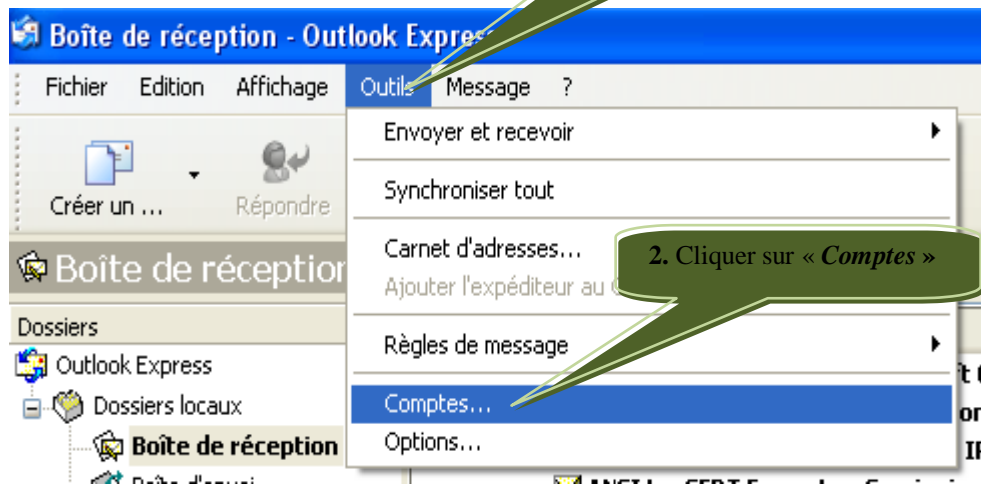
Boîte de réception - Outlook Expres

Fichier Edition Affichage Outils Message ?

Créer un ... Répondre

Boîte de réceptior

Dossiers

Outlook Express

Dossiers locaux

Boîte de réception

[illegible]

Envoyer et recevoir

Synchroniser tout

Carnet d'adresses...

Ajouter l'expéditeur au C

Règles de message

Comptes...

Options...

**2.** Cliquer sur « ***Comptes*** »